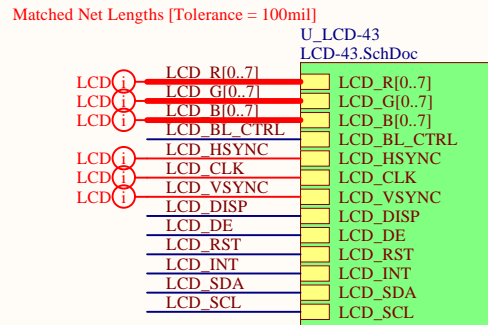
Matched Net Lengths [Tolerance = 100mil]

U_LCD-43
LCD-43.SchDoc

LCD i LCD_R[0..7] LCD_R[0..7]
LCD i LCD_G[0..7] LCD_G[0..7]
LCD i LCD_B[0..7] LCD_B[0..7]
LCD_BL_CTRL LCD_BL_CTRL
LCD i LCD_HSYNC LCD_HSYNC
LCD i LCD_CLK LCD_CLK
LCD i LCD_VSYNC LCD_VSYNC
LCD_DISP LCD_DISP
LCD_DE LCD_DE
LCD_RST LCD_RST
LCD_INT LCD_INT
LCD_SDA LCD_SDA
LCD_SCL LCD_SCL